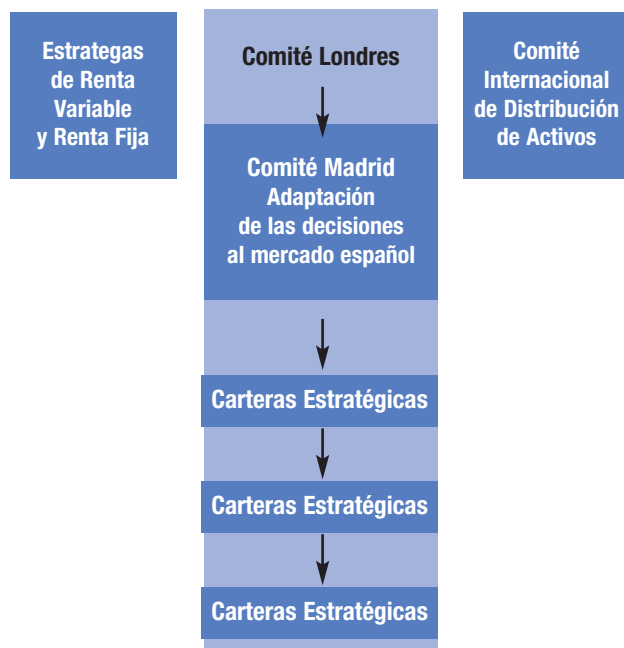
Estrategas de Renta Variable y Renta Fija

Comité Londres

Comité Internacional de Distribución de Activos

Comité Madrid Adaptación de las decisiones al mercado español

Carteras Estratégicas

Carteras Estratégicas

Carteras Estratégicas